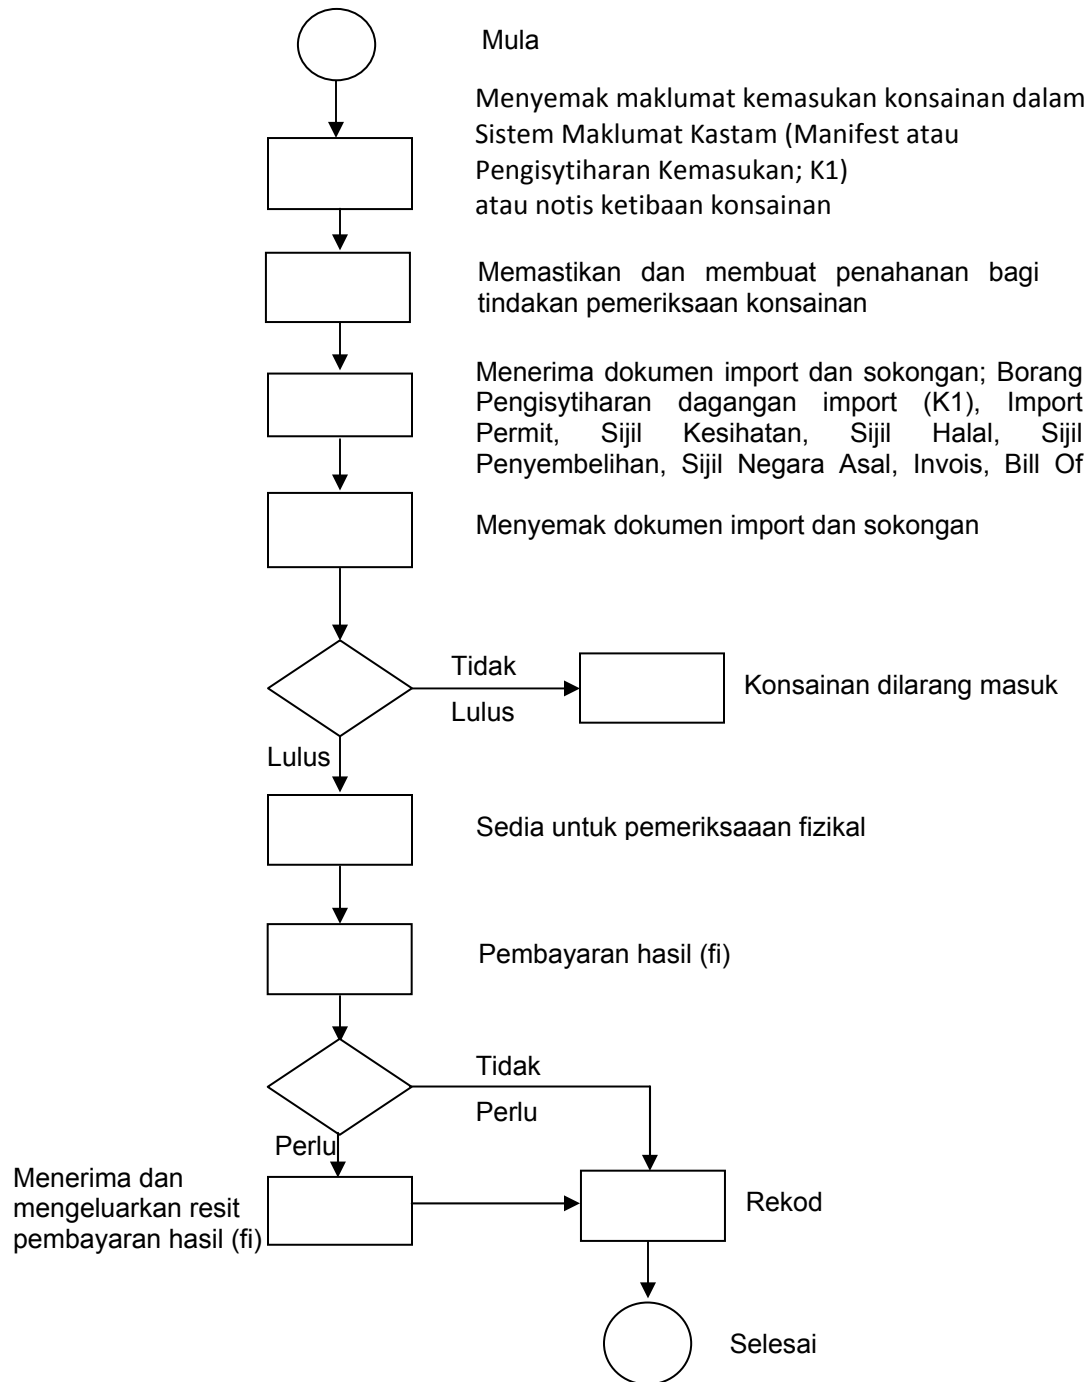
Mula

Menyemak maklumat kemasukan konsainan dalam Sistem Maklumat Kastam (Manifest atau Pengisytiharan Kemasukan; K1) atau notis ketibaan konsainan

Memastikan dan membuat penahanan bagi tindakan pemeriksaan konsainan

Menerima dokumen import dan sokongan; Borang Pengisytiharan dagangan import (K1), Import Permit, Sijil Kesihatan, Sijil Halal, Sijil Penyembelihan, Sijil Negara Asal, Invois, Bill Of

Menyemak dokumen import dan sokongan

Tidak Lulus

Konsainan dilarang masuk

Lulus

Sedia untuk pemeriksaaan fizikal

Pembayaran hasil (fi)

Tidak Perlu

Perlu

Menerima dan mengeluarkan resit pembayaran hasil (fi)

Rekod

Selesai